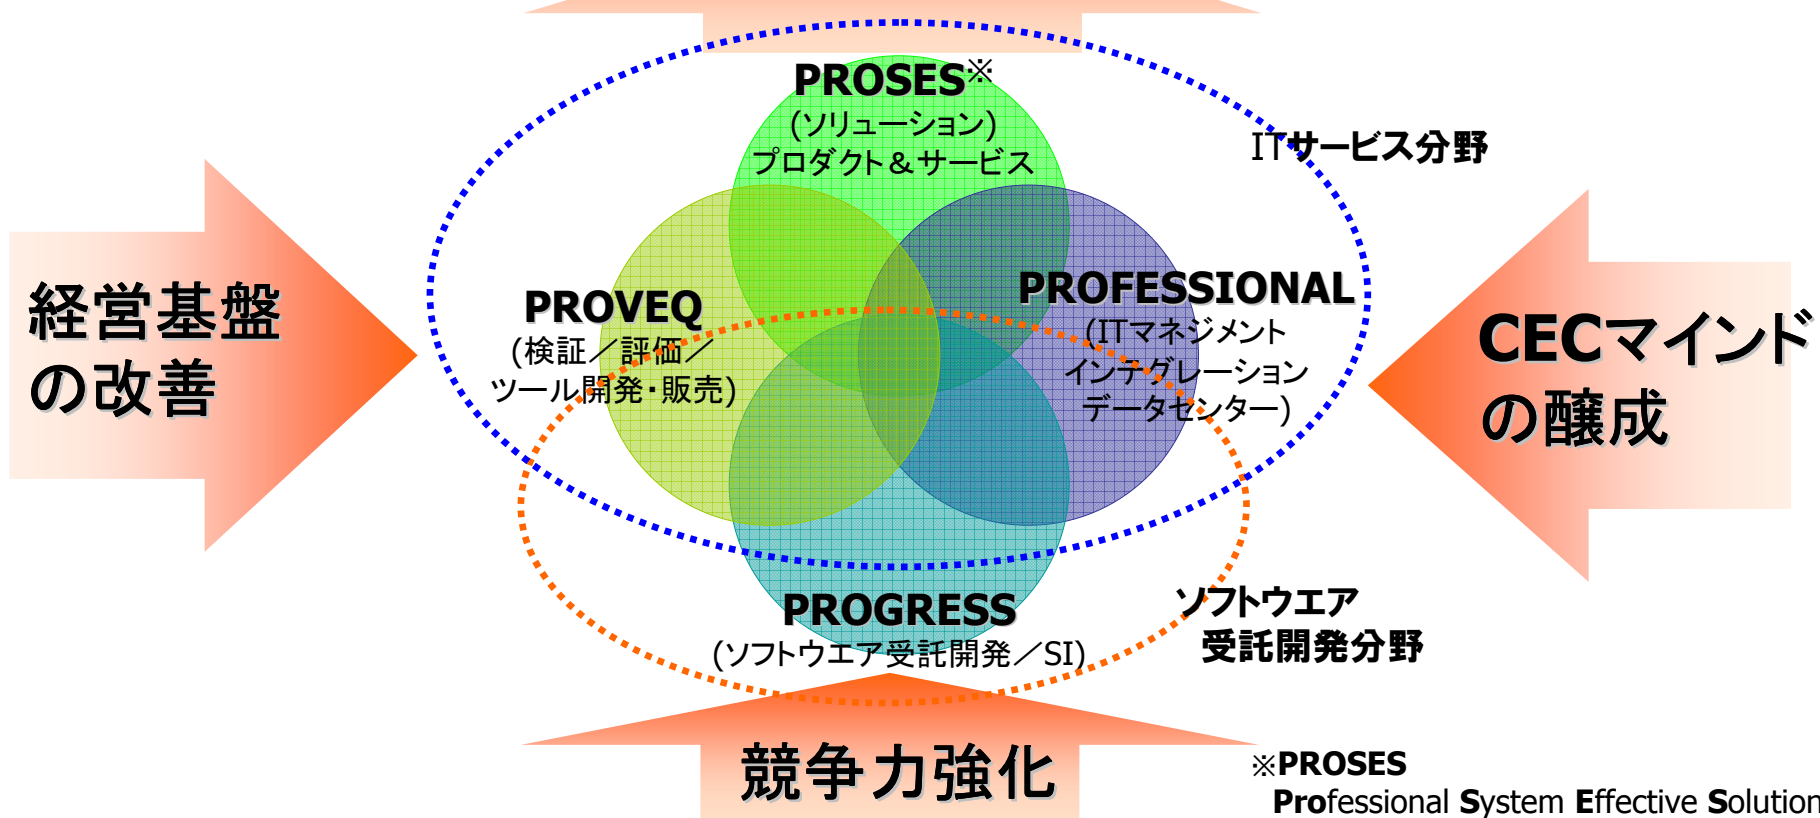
PROSES※
(ソリューション)
プロダクト＆サービス

ITサービス分野

経営基盤
の改善

PROVEQ
(検証／評価／
ツール開発・販売)

PROFESSIONAL
(ITマネジメント
インテグレーション
データセンター)

CECマインド
の醸成

PROGRESS
(ソフトウエア受託開発／SI)

ソフトウエア
受託開発分野

競争力強化

※PROSES
Professional System Effective Solution